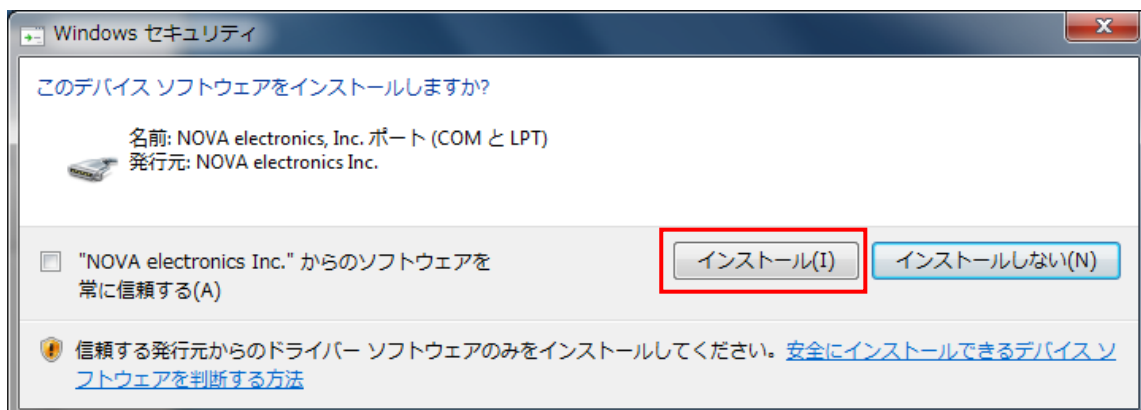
Windows セキュリティ

このデバイス ソフトウェアをインストールしますか?

名前: NOVA electronics, Inc. ポート (COM と LPT)
発行元: NOVA electronics Inc.

"NOVA electronics Inc." からのソフトウェアを常に信頼する(A)

インストール(I)

インストールしない(N)

信頼する発行元からのドライバー ソフトウェアのみをインストールしてください。安全にインストールできるデバイス ソフトウェアを判断する方法